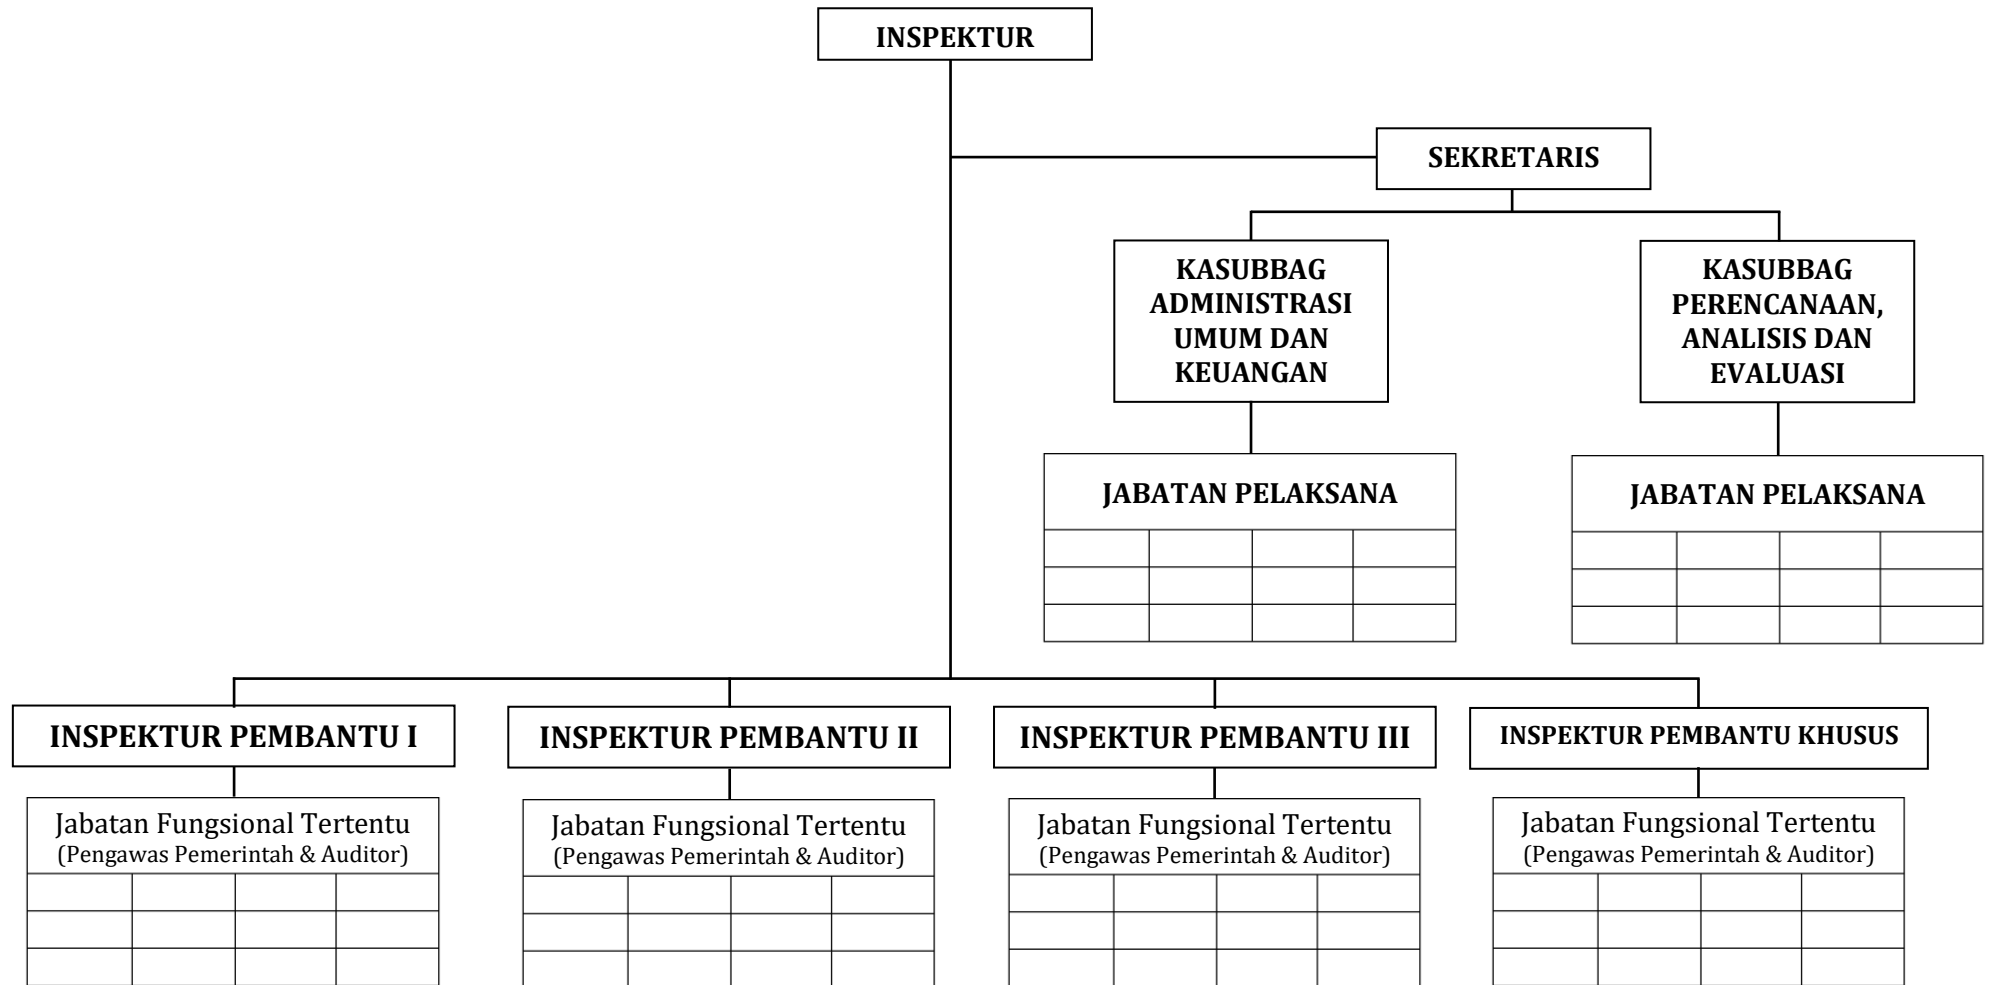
INSPEKTUR

SEKRETARIS

KASUBBAG ADMINISTRASI UMUM DAN KEUANGAN

KASUBBAG PERENCANAAN, ANALISIS DAN EVALUASI

JABATAN PELAKSANA

JABATAN PELAKSANA

INSPEKTUR PEMBANTU I

INSPEKTUR PEMBANTU II

INSPEKTUR PEMBANTU III

INSPEKTUR PEMBANTU KHUSUS

Jabatan Fungsional Tertentu (Pengawas Pemerintah & Auditor)

Jabatan Fungsional Tertentu (Pengawas Pemerintah & Auditor)

Jabatan Fungsional Tertentu (Pengawas Pemerintah & Auditor)

Jabatan Fungsional Tertentu (Pengawas Pemerintah & Auditor)